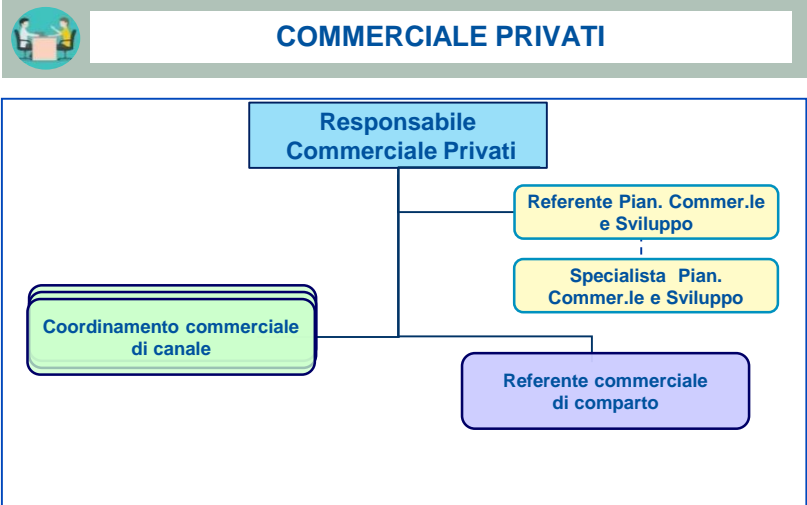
COMMERCIALE PRIVATI

Responsabile Commerciale Privati

Referente Pian. Commer.le e Sviluppo

Specialista Pian. Commer.le e Sviluppo

Coordinamento commerciale di canale

Referente commerciale di comparto